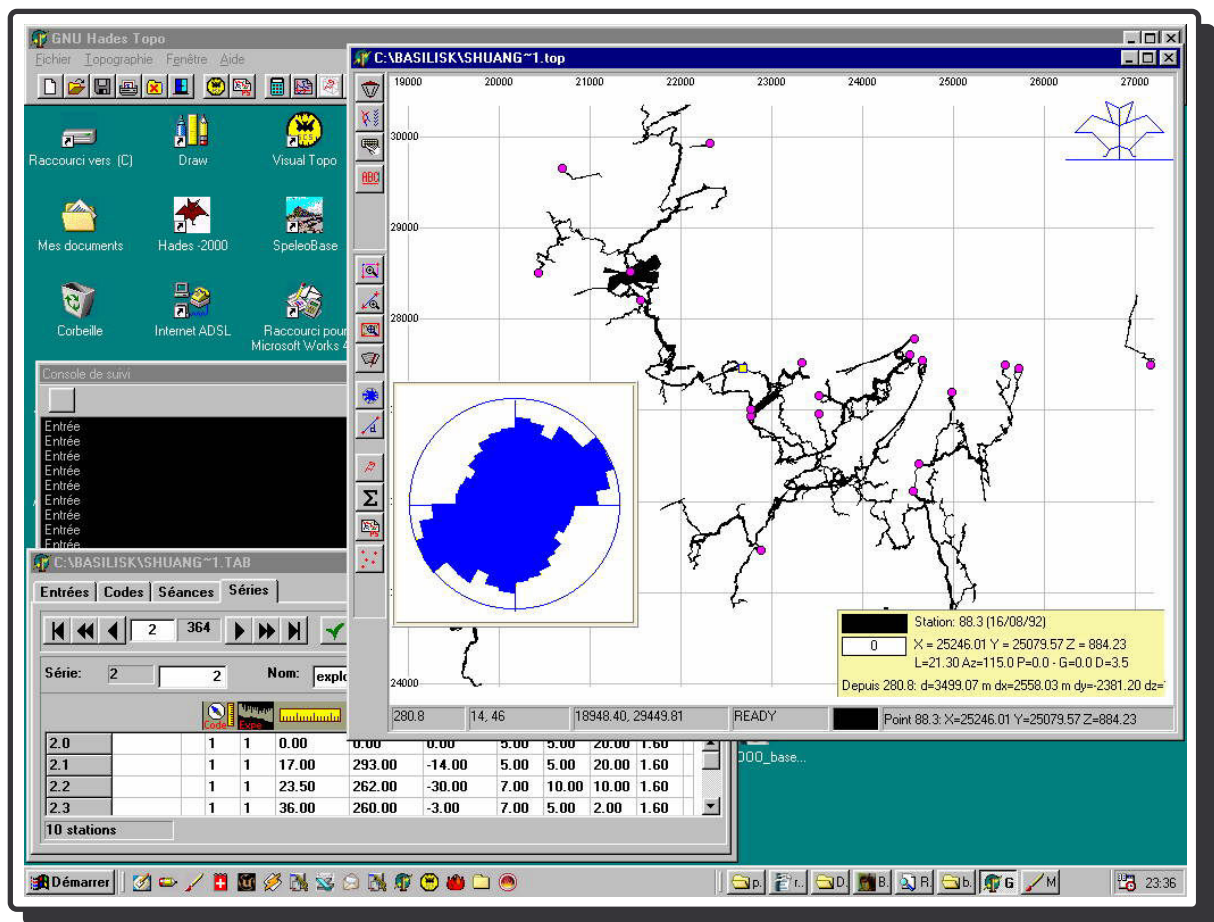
GNU Hades Topo

Fichier Topographie Fenêtre Aide

Raccourci vers (C)

Draw

Visual Topo

Mes documents

Hades -2000

SpeleoBase

Corbeille

Internet ADSL

Raccourci pour Microsoft Works 4

Console de suivi

Entrée
Entrée
Entrée
Entrée
Entrée
Entrée
Entrée
Entrée
Entrée

C:\BASILISK\SHUANG~1.top

19000 20000 21000 22000 23000 24000 25000 26000 27000

30000

29000

28000

24000

ABC

Station: 88.3 (16/08/92)

0

X = 25246.01 Y = 25079.57 Z = 884.23

L=21.30 Az=115.0 P=0.0 - G=0.0 D=3.5

Depuis 280.8: d=3499.07 m dx=2558.03 m dy=-2381.20 dz=

280.8 | 14, 46 | 18948.40, 29449.81 | READY | Point 88.3: X=25246.01 Y=25079.57 Z=884.23

C:\BASILISK\SHUANG~1.TAB

Entrées | Codes | Séances | Séries

2 | 364

Série: 2 | 2 | Nom: explo

Code | Expe

| 2.0 | | 1 | 1 | 0.00 | 0.00 | 0.00 | 5.00 | 5.00 | 20.00 | 1.60 |
|---|---|---|---|---|---|---|---|---|---|---|
| 2.1 | | 1 | 1 | 17.00 | 293.00 | -14.00 | 5.00 | 5.00 | 20.00 | 1.60 |
| 2.2 | | 1 | 1 | 23.50 | 262.00 | -30.00 | 7.00 | 10.00 | 10.00 | 1.60 |
| 2.3 | | 1 | 1 | 36.00 | 260.00 | -3.00 | 7.00 | 5.00 | 2.00 | 1.60 |

10 stations

000_base...

Démarrer

p. | r.. | D. | B. | R. | b. | G | M

23:36